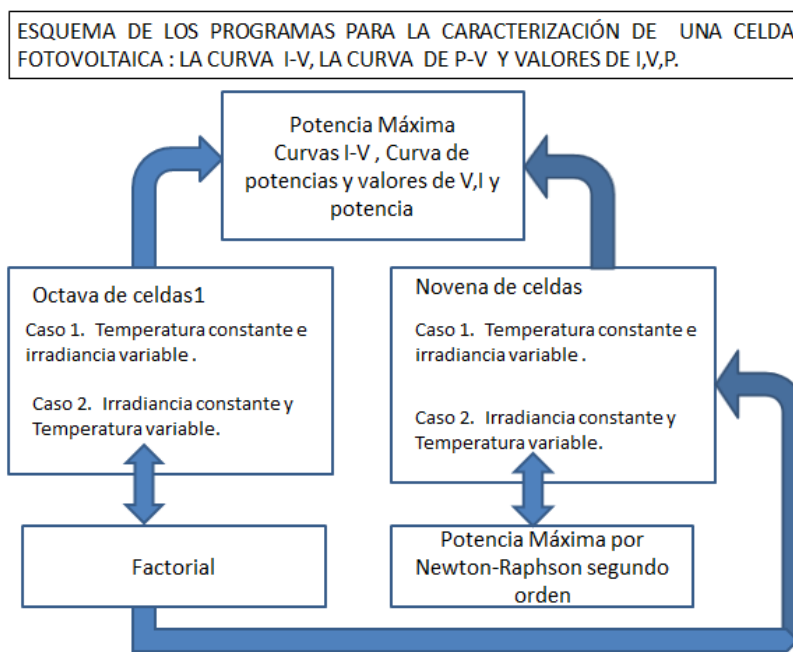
ESQUEMA DE LOS PROGRAMAS PARA LA CARACTERIZACIÓN DE UNA CELDA FOTOVOLTAICA : LA CURVA I-V, LA CURVA DE P-V Y VALORES DE I,V,P.

Potencia Máxima
Curvas I-V , Curva de potencias y valores de V,I y potencia

Octava de celdas1

Caso 1. Temperatura constante e irradiancia variable .

Caso 2. Irradiancia constante y Temperatura variable.

Novena de celdas

Caso 1. Temperatura constante e irradiancia variable .

Caso 2. Irradiancia constante y Temperatura variable.

Factorial

Potencia Máxima por Newton-Raphson segundo orden